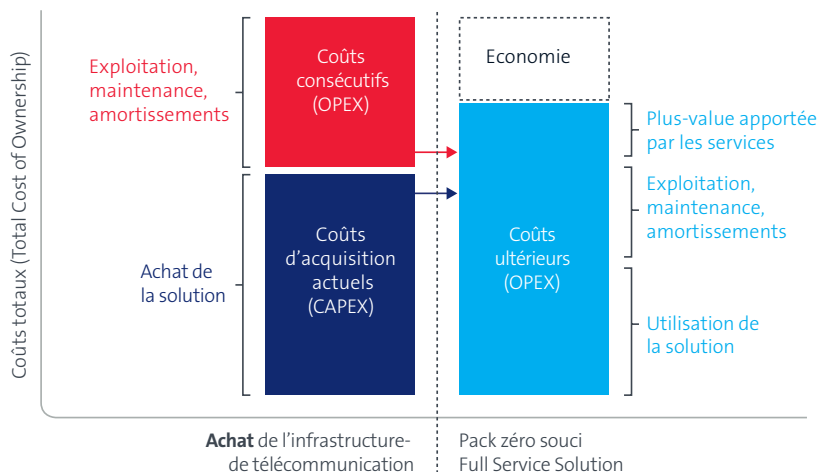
Coûts totaux (Total Cost of Ownership)

Exploitation, maintenance, amortissements

Coûts consécutifs (OPEX)

Achat de la solution

Coûts d'acquisition actuels (CAPEX)

Economie

Coûts ultérieurs (OPEX)

Plus-value apportée par les services

Exploitation, maintenance, amortissements

Utilisation de la solution

**Achat** de l'infrastructure-de télécommunication

Pack zéro souci Full Service Solution